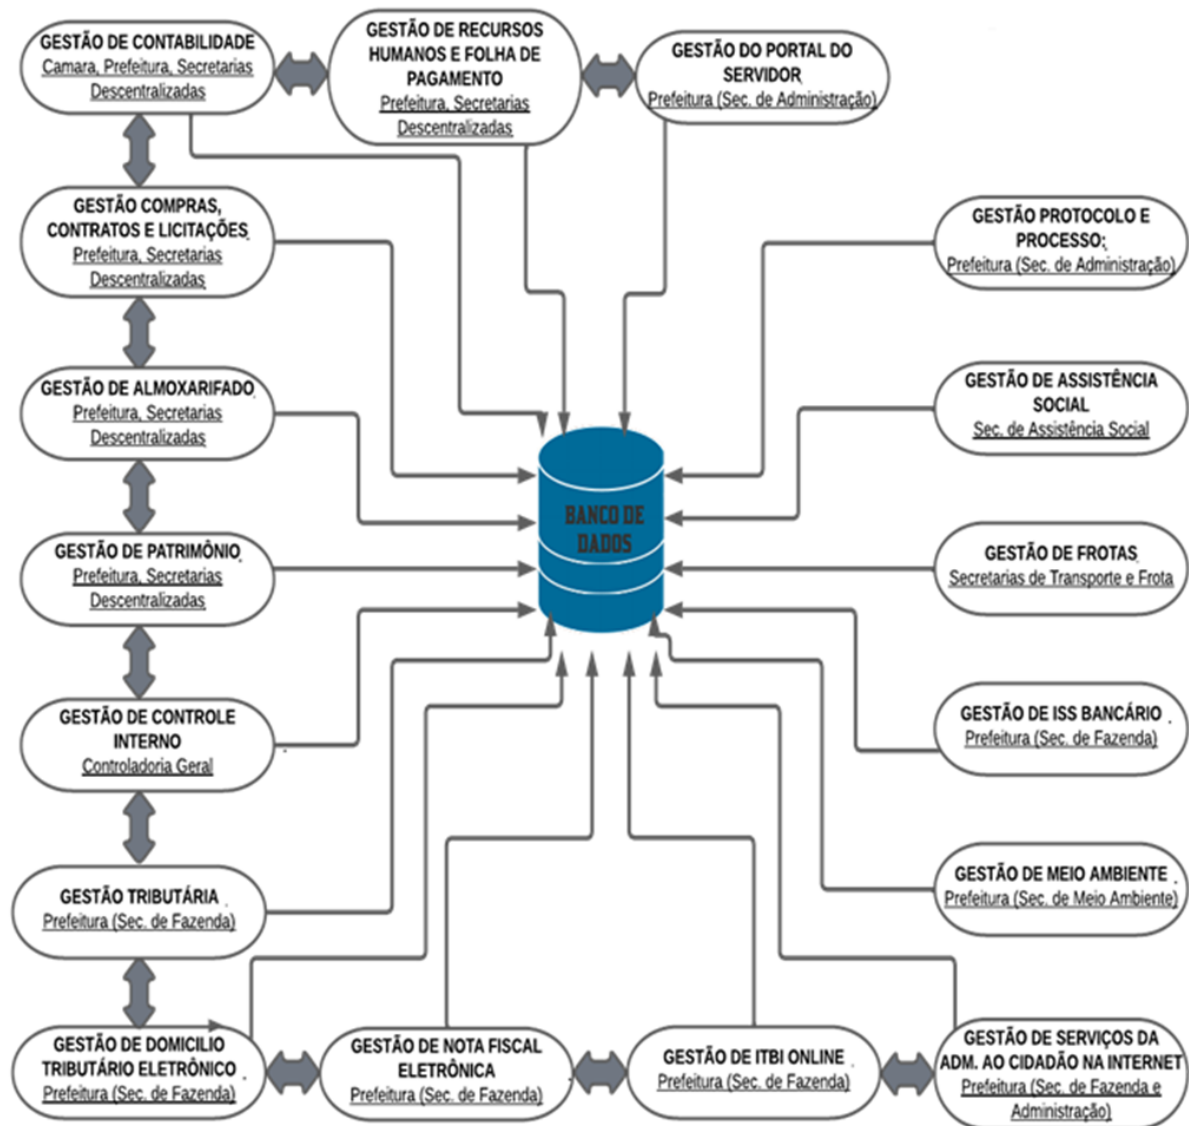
GESTÃO DE CONTABILIDADE
Camara, Prefeitura, Secretarias Descentralizadas

GESTÃO DE RECURSOS HUMANOS E FOLHA DE PAGAMENTO
Prefeitura, Secretarias Descentralizadas

GESTÃO DO PORTAL DO SERVIDOR
Prefeitura (Sec. de Administração)

GESTÃO COMPRAS, CONTRATOS E LICITAÇÕES
Prefeitura, Secretarias Descentralizadas

GESTÃO PROTOCOLO E PROCESSO:
Prefeitura (Sec. de Administração)

GESTÃO DE ALMOXARIFADO
Prefeitura, Secretarias Descentralizadas

GESTÃO DE ASSISTÊNCIA SOCIAL
Sec. de Assistência Social

BANCO DE DADOS

GESTÃO DE PATRIMÔNIO
Prefeitura, Secretarias Descentralizadas

GESTÃO DE FROTAS
Secretarias de Transporte e Frota

GESTÃO DE CONTROLE INTERNO
Controladoria Geral

GESTÃO DE ISS BANCÁRIO
Prefeitura (Sec. de Fazenda)

GESTÃO TRIBUTÁRIA
Prefeitura (Sec. de Fazenda)

GESTÃO DE MEIO AMBIENTE
Prefeitura (Sec. de Meio Ambiente)

GESTÃO DE DOMICILIO TRIBUTÁRIO ELETRÔNICO
Prefeitura (Sec. de Fazenda)

GESTÃO DE NOTA FISCAL ELETRÔNICA
Prefeitura (Sec. de Fazenda)

GESTÃO DE ITBI ONLINE
Prefeitura (Sec. de Fazenda)

GESTÃO DE SERVIÇOS DA ADM. AO CIDADÃO NA INTERNET
Prefeitura (Sec. de Fazenda e Administração)